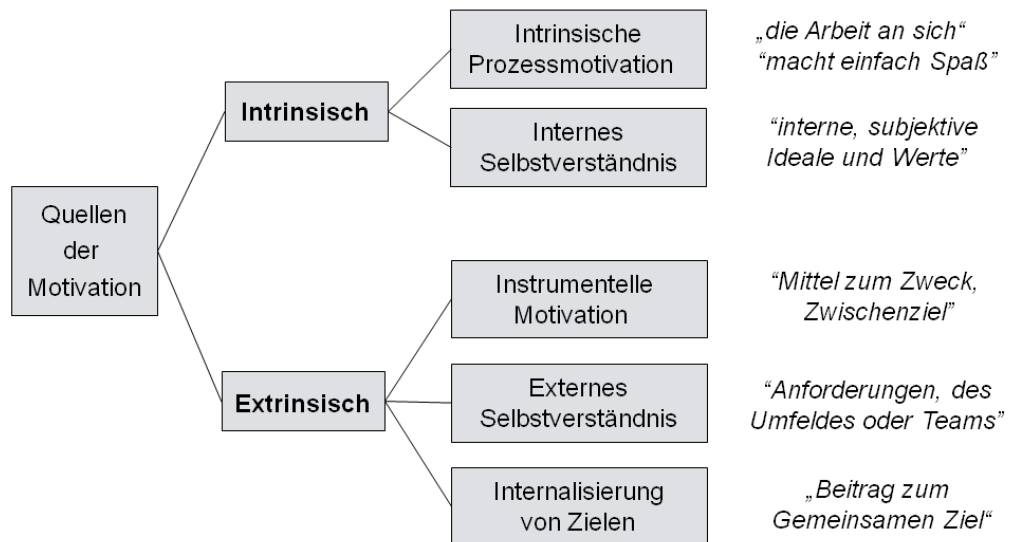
Quellen der Motivation

Intrinsisch

Intrinsische Prozessmotivation

„die Arbeit an sich" "macht einfach Spaß"

Internes Selbstverständnis

"interne, subjektive Ideale und Werte"

Extrinsisch

Instrumentelle Motivation

"Mittel zum Zweck, Zwischenziel"

Externes Selbstverständnis

"Anforderungen, des Umfeldes oder Teams"

Internalisierung von Zielen

„Beitrag zum Gemeinsamen Ziel"